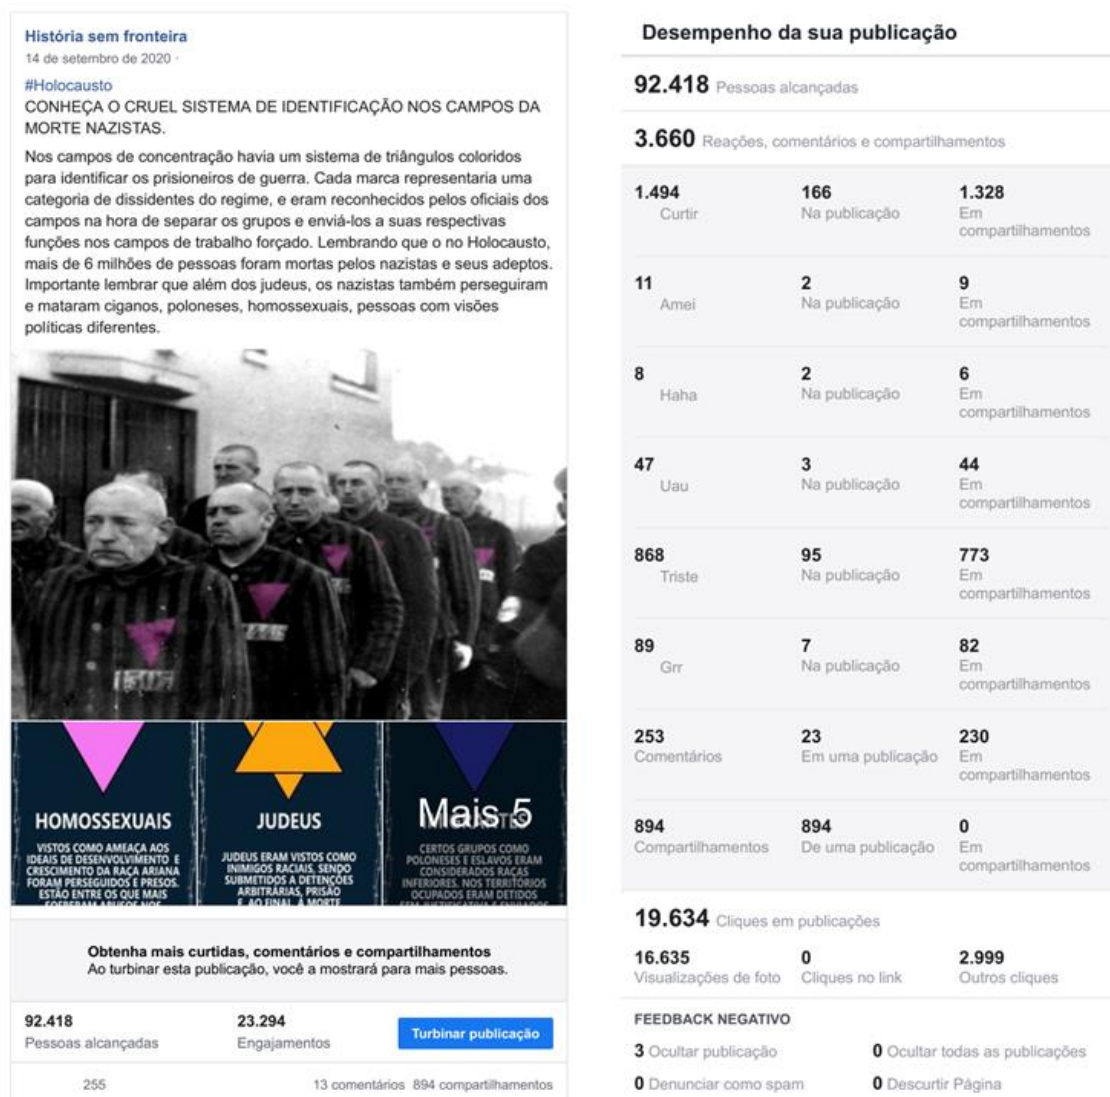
História sem fronteira
14 de setembro de 2020 ·

#Holocausto
CONHEÇA O CRUEL SISTEMA DE IDENTIFICAÇÃO NOS CAMPOS DA MORTE NAZISTAS.

Nos campos de concentração havia um sistema de triângulos coloridos para identificar os prisioneiros de guerra. Cada marca representaria uma categoria de dissidentes do regime, e eram reconhecidos pelos oficiais dos campos na hora de separar os grupos e enviá-los a suas respectivas funções nos campos de trabalho forçado. Lembrando que o no Holocausto, mais de 6 milhões de pessoas foram mortas pelos nazistas e seus adeptos. Importante lembrar que além dos judeus, os nazistas também perseguiram e mataram ciganos, poloneses, homossexuais, pessoas com visões políticas diferentes.

HOMOSSEXUAIS
VISTOS COMO AMEAÇA AOS IDEAIS DE DESENVOLVIMENTO E CRESCIMENTO DA RAÇA ARIANA FORAM PERSEGUIDOS E PRESOS. ESTÃO ENTRE OS QUE MAIS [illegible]

JUDEUS
JUDEUS ERAM VISTOS COMO INIMIGOS RACIAIS, SENDO SUBMETIDOS A DETENÇÕES ARBITRÁRIAS, PRISÃO E AO FINAL, À MORTE

Mais 5
CERTOS GRUPOS COMO POLONESES E ESLAVOS ERAM CONSIDERADOS RAÇAS INFERIORES. NOS TERRITÓRIOS OCUPADOS ERAM DETIDOS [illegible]

Obtenha mais curtidas, comentários e compartilhamentos
Ao turbinar esta publicação, você a mostrará para mais pessoas.

92.418
Pessoas alcançadas
23.294
Engajamentos
Turbinar publicação

255
13 comentários 894 compartilhamentos

Desempenho da sua publicação

92.418 Pessoas alcançadas

3.660 Reações, comentários e compartilhamentos

| | | |
|---|---|---|
| 1.494 Curtir | 166 Na publicação | 1.328 Em compartilhamentos |
| 11 Amei | 2 Na publicação | 9 Em compartilhamentos |
| 8 Haha | 2 Na publicação | 6 Em compartilhamentos |
| 47 Uau | 3 Na publicação | 44 Em compartilhamentos |
| 868 Triste | 95 Na publicação | 773 Em compartilhamentos |
| 89 Grr | 7 Na publicação | 82 Em compartilhamentos |
| 253 Comentários | 23 Em uma publicação | 230 Em compartilhamentos |
| 894 Compartilhamentos | 894 De uma publicação | 0 Em compartilhamentos |

19.634 Cliques em publicações

| | | |
|---|---|---|
| 16.635 Visualizações de foto | 0 Cliques no link | 2.999 Outros cliques |

FEEDBACK NEGATIVO

3 Ocultar publicação
0 Ocultar todas as publicações
0 Denunciar como spam
0 Descurtir Página